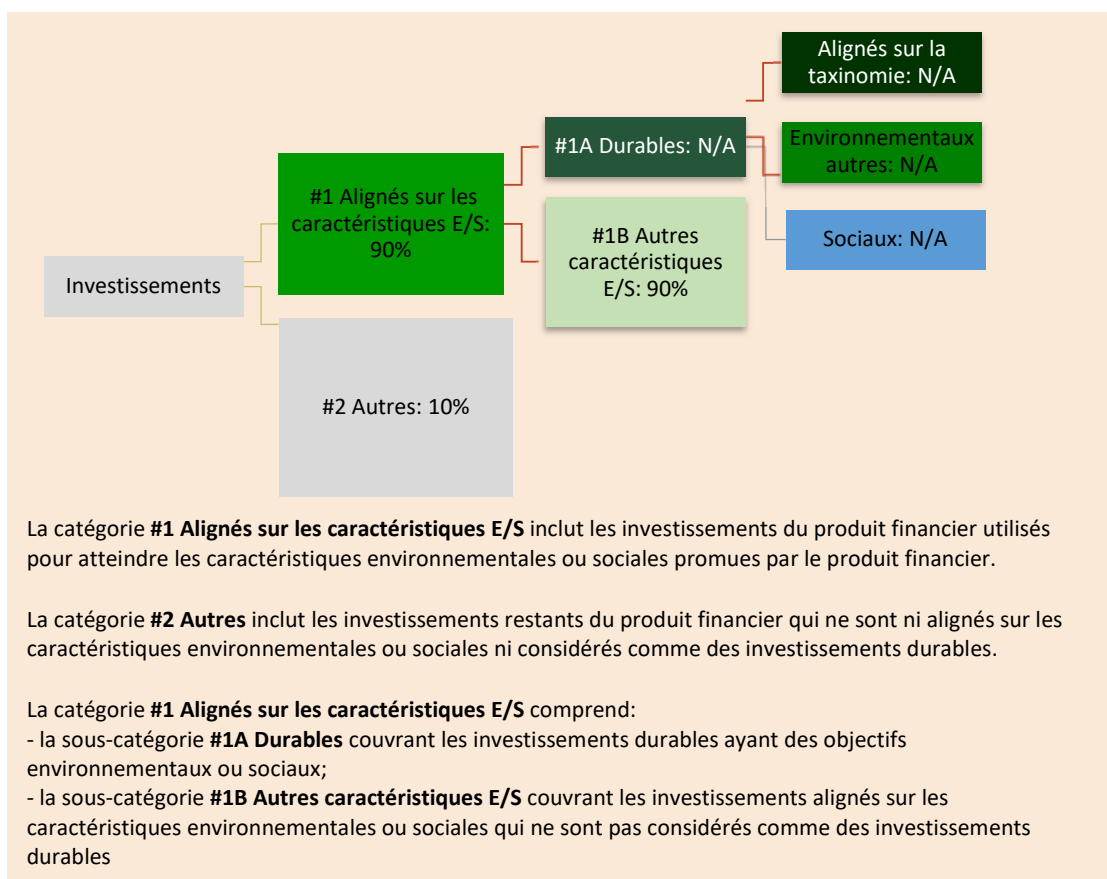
Investissements

#1 Alignés sur les caractéristiques E/S: 90%

#2 Autres: 10%

#1A Durables: N/A

#1B Autres caractéristiques E/S: 90%

Alignés sur la taxinomie: N/A

Environnementaux autres: N/A

Sociaux: N/A

La catégorie **#1 Alignés sur les caractéristiques E/S** inclut les investissements du produit financier utilisés pour atteindre les caractéristiques environnementales ou sociales promues par le produit financier.

La catégorie **#2 Autres** inclut les investissements restants du produit financier qui ne sont ni alignés sur les caractéristiques environnementales ou sociales ni considérés comme des investissements durables.

La catégorie **#1 Alignés sur les caractéristiques E/S** comprend:
- la sous-catégorie **#1A Durables** couvrant les investissements durables ayant des objectifs environnementaux ou sociaux;
- la sous-catégorie **#1B Autres caractéristiques E/S** couvrant les investissements alignés sur les caractéristiques environnementales ou sociales qui ne sont pas considérés comme des investissements durables